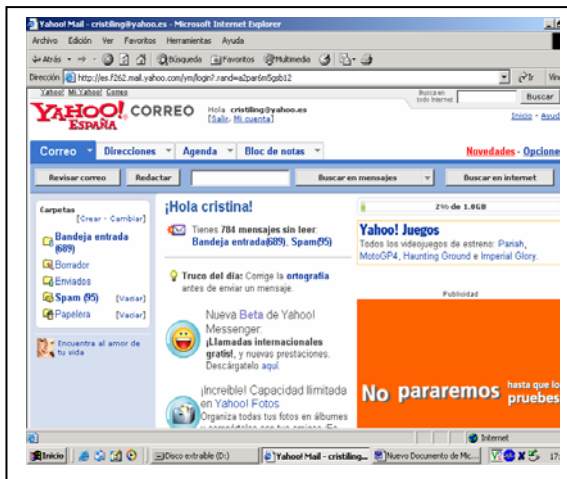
Yahoo! Mail - cristiling@yahoo.es - Microsoft Internet Explorer

Archivo Edición Ver Favoritos Herramientas Ayuda

Atrás Búsqueda Favoritos Multimedia

Dirección http://es.f262.mail.yahoo.com/ym/login?.rand=a2par6m5gsb12

Ir Vín

Yahoo! Mi Yahoo! Correo

Buscar en todo Internet Buscar

YAHOO! ESPAÑA CORREO Hola cristiling@yahoo.es [Salir, Mi cuenta]

Inicio - Ayud

Correo Direcciones Agenda Bloc de notas

Novedades - Opcione

Revisar correo Redactar Buscar en mensajes Buscar en internet

Carpetas [Crear - Cambiar]

Bandeja entrada (689)

Borrador

Enviados

Spam (95) [Vaciar]

Papelera [Vaciar]

Encuentra al amor de tu vida

¡Hola cristina!

Tienes 784 mensajes sin leer: Bandeja entrada(689), Spam(95)

Truco del día: Corrige la ortografía antes de enviar un mensaje.

Nueva Beta de Yahoo! Messenger: ¡Llamadas internacionales gratis!, y nuevas prestaciones. Descárgatelo aquí.

¡Increíble! Capacidad ilimitada en Yahoo! Fotos Organiza todas tus fotos en álbumes

2% de 1.0GB

Yahoo! Juegos

Todos los videojuegos de estreno: Parish, MotoGP4, Haunting Ground e Imperial Glory.

Publicidad

No pararemos hasta que lo pruebes

Internet

Inicio Disco extraíble (D:) Yahoo! Mail - cristiling... Nuevo Documento de Mic... 17: